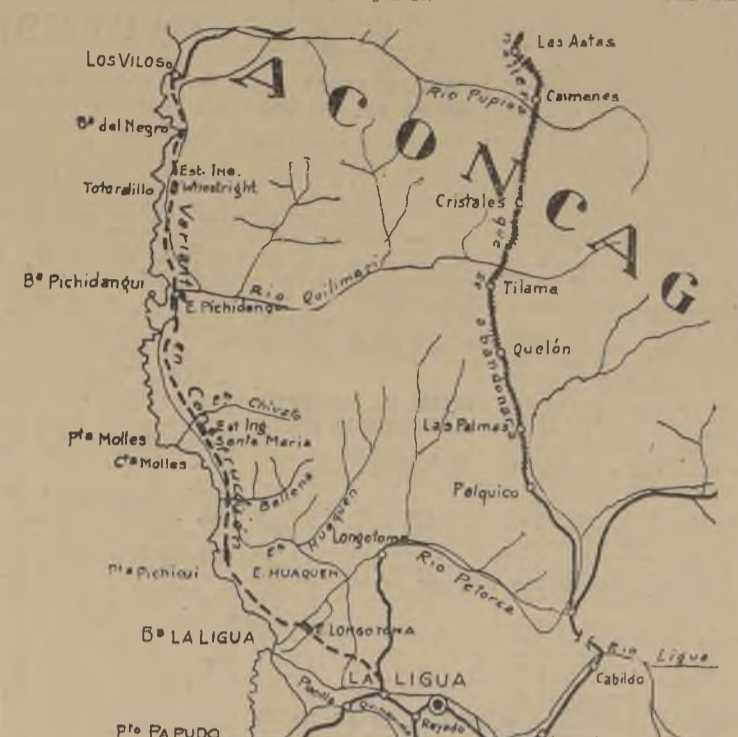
LOS VILOS
Las Astas
ACONCAG
Rio Pupio
Camenes
Bª del Negro
Est. Ing. Wheelright
Totoralillo
Variante
Cristales
Bª Pichidangui
E. Pichidangui
Rio Quilimari
Tilama
se abandonará
Quelón
Cº Chivato
Est. Ing. Santa María
Las Palmas
Pta Molles
Cta Molles
Pelquico
Ballena
Eª Huaquen
Longotoma
Pta Pichicui
E. HUAQUEN
Rio Petorca
Bª LA LIGUA
E. LONGOTOMA
Rio Ligua
LA LIGUA
Cabildo
Pta PAPUDO
Rayado
Quinquimo
Pucilla
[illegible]